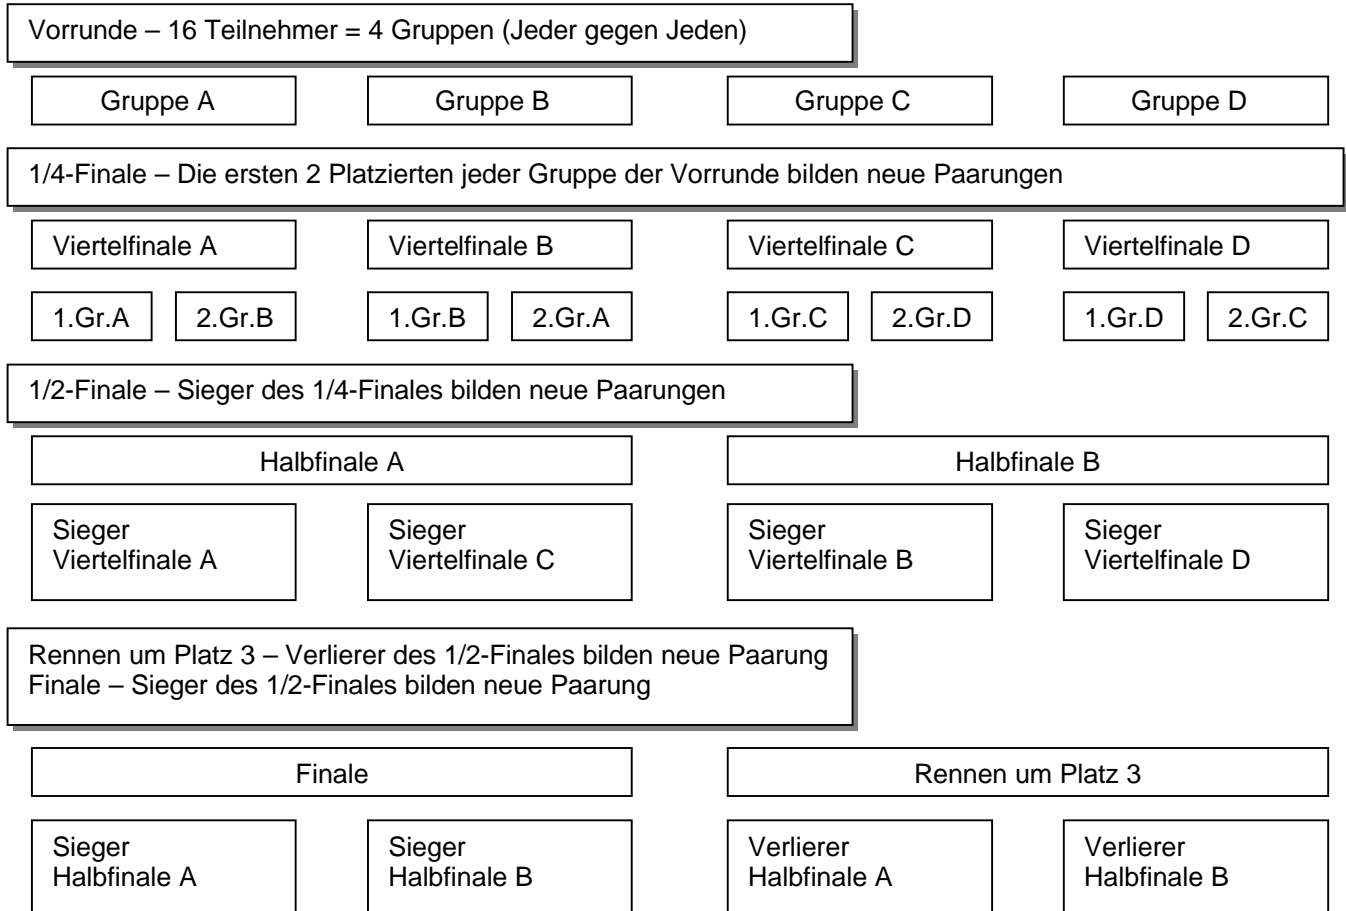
Vorrunde – 16 Teilnehmer = 4 Gruppen (Jeder gegen Jeden)

Gruppe A

Gruppe B

Gruppe C

Gruppe D

1/4-Finale – Die ersten 2 Platzierten jeder Gruppe der Vorrunde bilden neue Paarungen

Viertelfinale A

Viertelfinale B

Viertelfinale C

Viertelfinale D

1.Gr.A

2.Gr.B

1.Gr.B

2.Gr.A

1.Gr.C

2.Gr.D

1.Gr.D

2.Gr.C

1/2-Finale – Sieger des 1/4-Finales bilden neue Paarungen

Halbfinale A

Halbfinale B

Sieger Viertelfinale A

Sieger Viertelfinale C

Sieger Viertelfinale B

Sieger Viertelfinale D

Rennen um Platz 3 – Verlierer des 1/2-Finales bilden neue Paarung
Finale – Sieger des 1/2-Finales bilden neue Paarung

Finale

Rennen um Platz 3

Sieger Halbfinale A

Sieger Halbfinale B

Verlierer Halbfinale A

Verlierer Halbfinale B